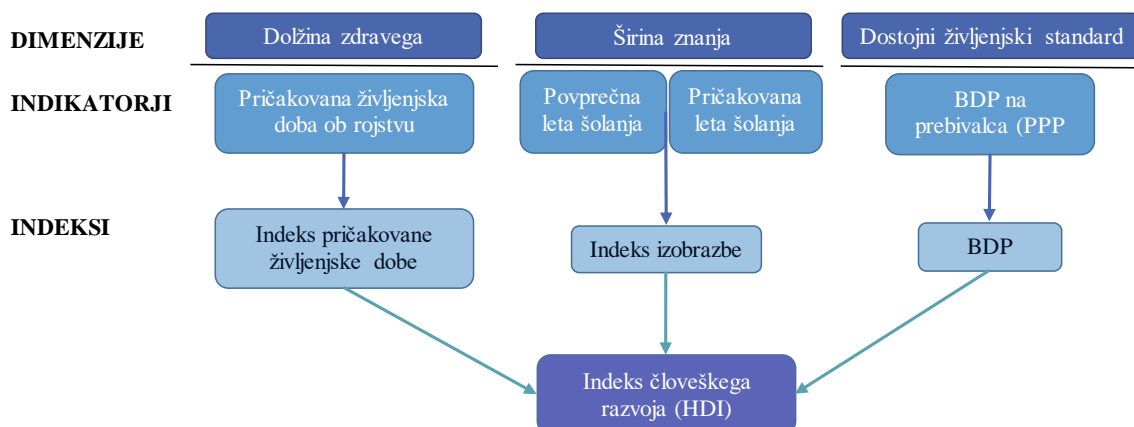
DIMENZIJE

Dolžina zdravega

Širina znanja

Dostojni življenjski standard

INDIKATORJI

Pričakovana življenjska doba ob rojstvu

Povprečna leta šolanja

Pričakovana leta šolanja

BDP na prebivalca (PPP

INDEKSI

Indeks pričakovane življenjske dobe

Indeks izobrazbe

BDP

Indeks človeškega razvoja (HDI)